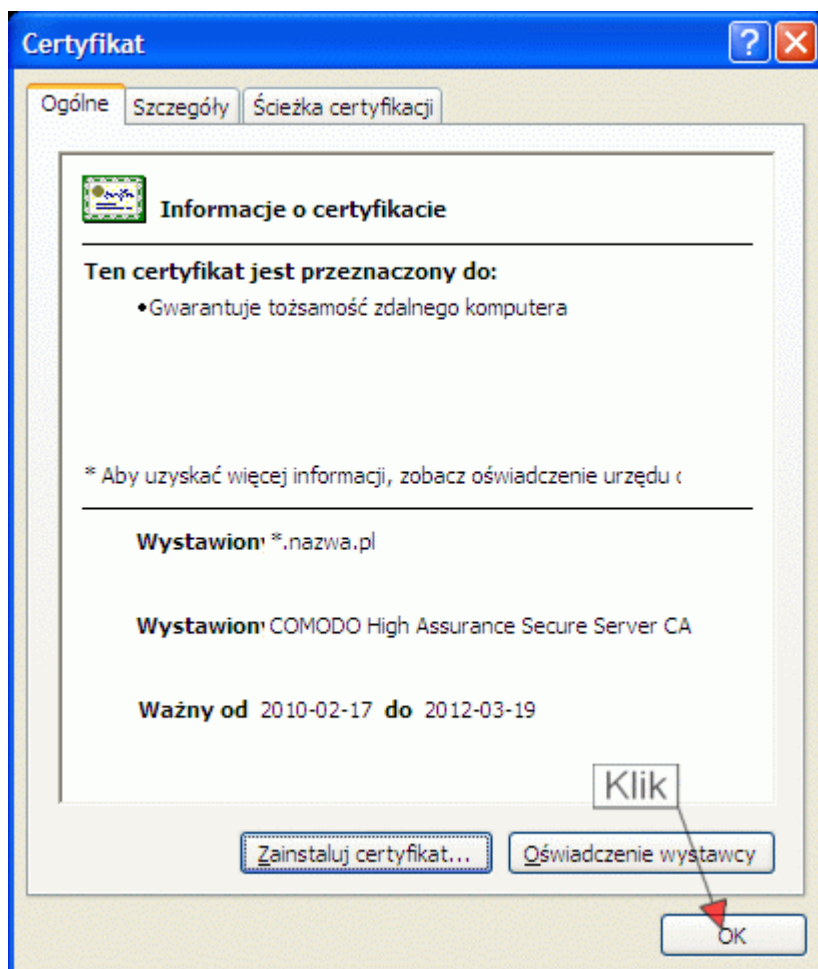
Certyfikat

Ogólne | Szczegóły | Ścieżka certyfikacji

Informacje o certyfikacie

Ten certyfikat jest przeznaczony do:

•Gwarantuje tożsamość zdalnego komputera

* Aby uzyskać więcej informacji, zobacz oświadczenie urzędu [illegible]

Wystawion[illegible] *.nazwa.pl

Wystawion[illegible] COMODO High Assurance Secure Server CA

Ważny od 2010-02-17 do 2012-03-19

Klik

Zainstaluj certyfikat... | Oświadczenie wystawcy

OK